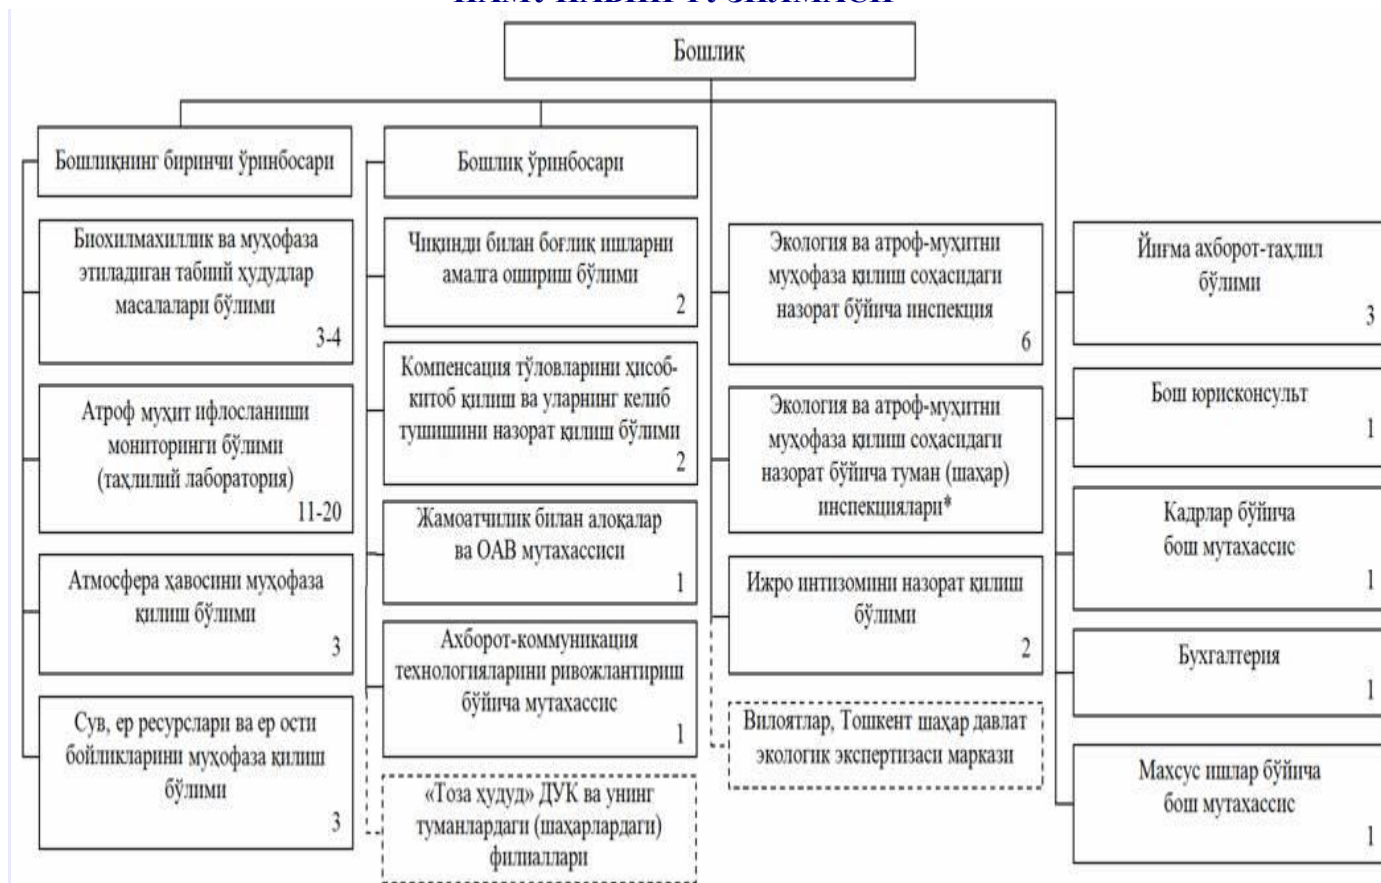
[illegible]

Бошлик

Бошлиқнинг биринчи ўринбосари

Биохилмахиллик ва муҳофаза этиладиган табиий ҳудудлар масалалари бўлими
3-4

Атроф муҳит ифлосланиши мониторинги бўлими (таҳлилий лаборатория)
11-20

Атмосфера ҳавосини муҳофаза қилиш бўлими
3

Сув, ер ресурслари ва ер ости бойликларини муҳофаза қилиш бўлими
3

Бошлик ўринбосари

Чиқинди билан боғлиқ ишларни амалга ошириш бўлими
2

Компенсация тўловларини ҳисоб-китоб қилиш ва уларнинг келиб тушишини назорат қилиш бўлими
2

Жамоатчилик билан алоқалар ва ОАВ мутахассиси
1

Ахборот-коммуникация технологияларини ривожлантириш бўйича мутахассис
1

«Тоза ҳудуд» ДУК ва унинг туманлардаги (шаҳарлардаги) филиаллари

Экология ва атроф-муҳитни муҳофаза қилиш соҳасидаги назорат бўйича инспекция
6

Экология ва атроф-муҳитни муҳофаза қилиш соҳасидаги назорат бўйича туман (шаҳар) инспекциялари*

Ижро интизомини назорат қилиш бўлими
2

Вилоятлар, Тошкент шаҳар давлат экологик экспертизаси маркази

Йиғма ахборот-таҳлил бўлими
3

Бош юрисконсульт
1

Кадрлар бўйича бош мутахассис
1

Бухгалтерия
1

Махсус ишлар бўйича бош мутахассис
1